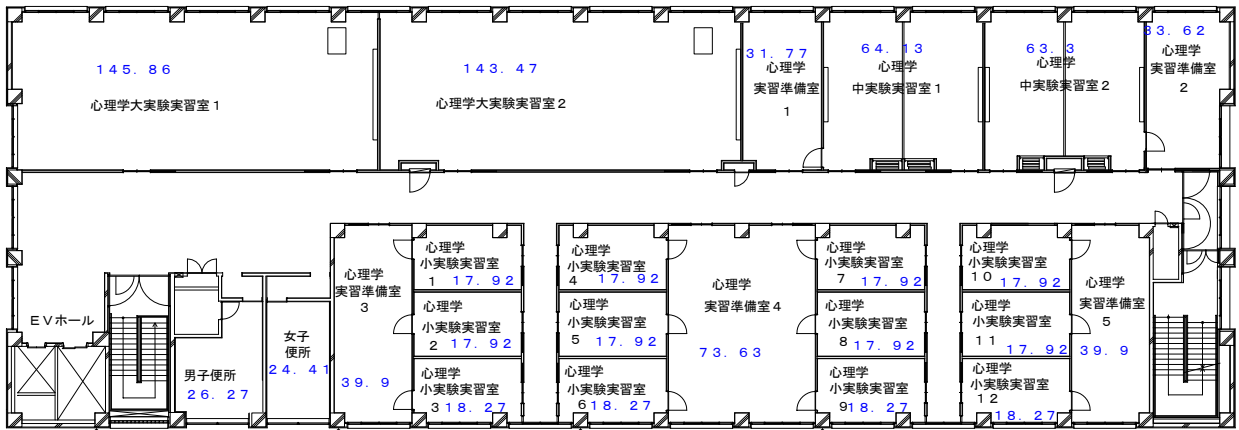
145.86
心理学大実験実習室1

143.47
心理学大実験実習室2

31.77
心理学
実習準備室
1

64.13
心理学
中実験実習室1

63.3
心理学
中実験実習室2

33.62
心理学
実習準備室
2

EVホール

男子便所
26.27

女子
便所
24.41

心理学
実習準備室
3
39.9

心理学
小実験実習室
1 17.92

心理学
小実験実習室
2 17.92

心理学
小実験実習室
3 18.27

心理学
小実験実習室
4 17.92

心理学
小実験実習室
5 17.92

心理学
小実験実習室
6 18.27

心理学
実習準備室4
73.63

心理学
小実験実習室
7 17.92

心理学
小実験実習室
8 17.92

心理学
小実験実習室
9 18.27

心理学
小実験実習室
10 17.92

心理学
小実験実習室
11 17.92

心理学
小実験実習室
12
18.27

心理学
実習準備室
5
39.9